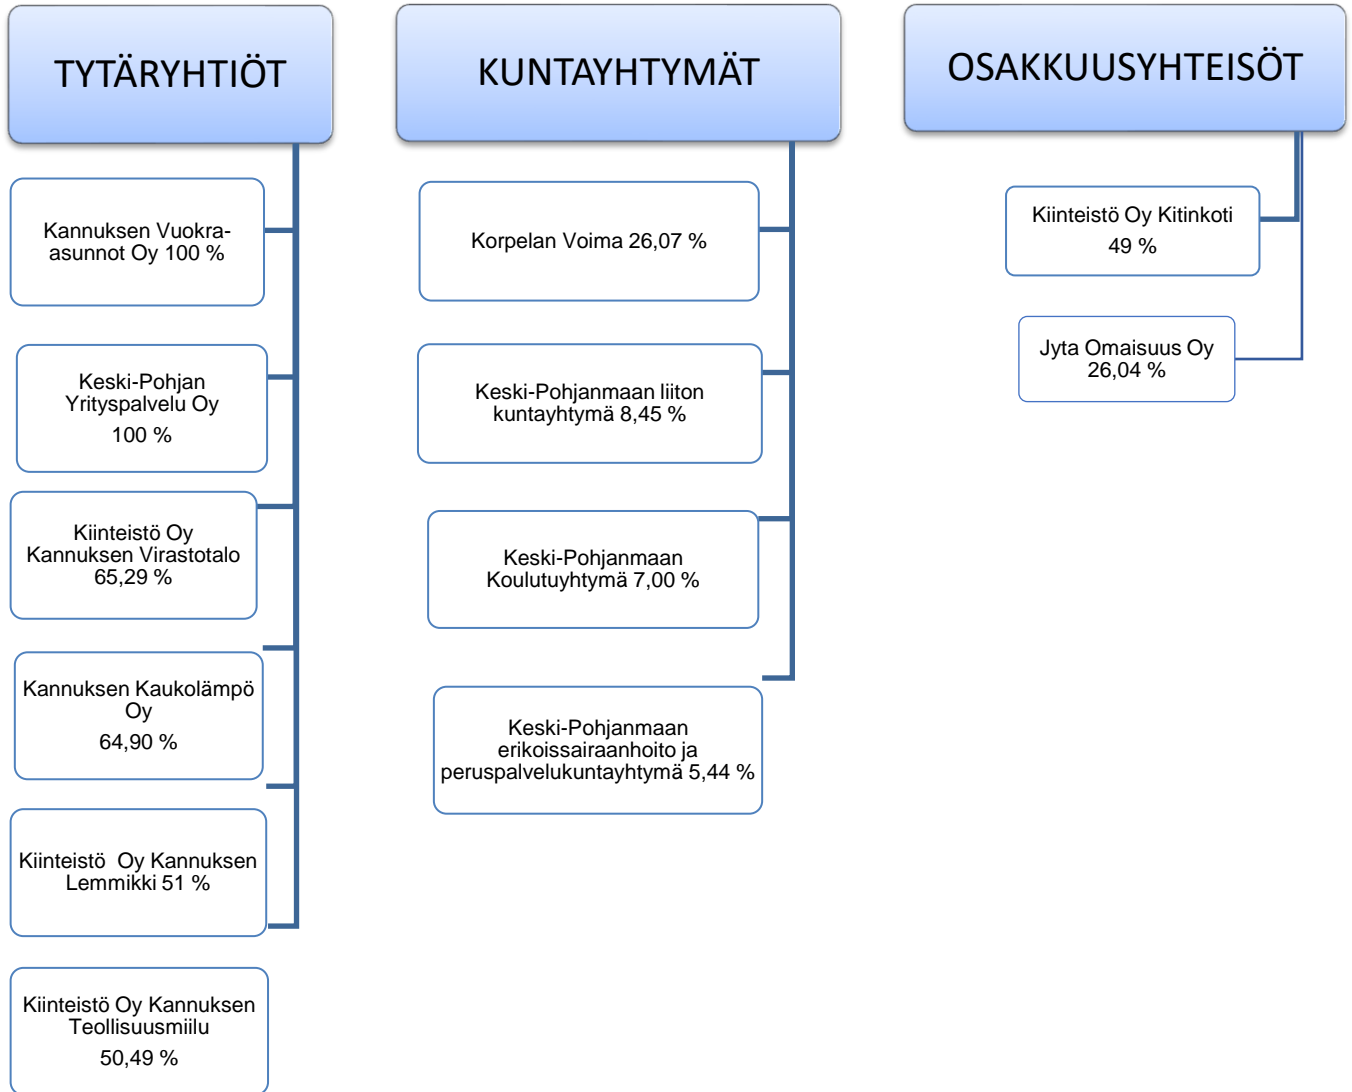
TYTÄRYHTIÖT

Kannuksen Vuokra-asunnot Oy 100 %

Keski-Pohjan Yrityspalvelu Oy 100 %

Kiinteistö Oy Kannuksen Virastotalo 65,29 %

Kannuksen Kaukolämpö Oy 64,90 %

Kiinteistö Oy Kannuksen Lemmikki 51 %

Kiinteistö Oy Kannuksen Teollisuusmiilu 50,49 %

KUNTAYHTYMÄT

Korpelan Voima 26,07 %

Keski-Pohjanmaan liiton kuntayhtymä 8,45 %

Keski-Pohjanmaan Koulutuyhtymä 7,00 %

Keski-Pohjanmaan erikoissairaanhoito ja peruspalvelukuntayhtymä 5,44 %

OSAKKUUSYHTEISÖT

Kiinteistö Oy Kitinkoti 49 %

Jyta Omaisuus Oy 26,04 %